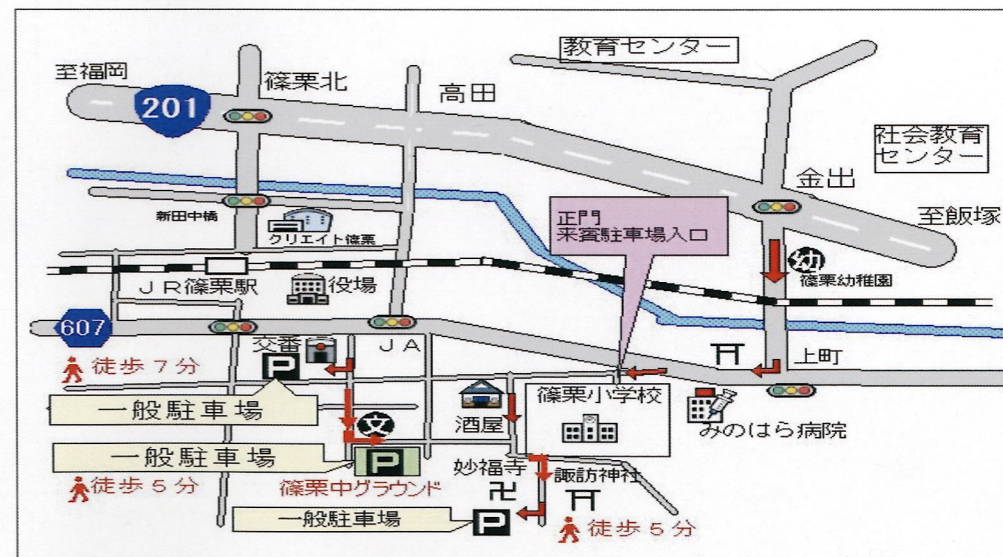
教育センター

至福岡

201

篠栗北

高田

社会教育センター

金出

至飯塚

新田中橋

クリエイト篠栗

正門
来賓駐車場入口

幼

篠栗幼稚園

ＪＲ篠栗駅

役場

607

ＪＡ

上町

交番

P

徒歩７分

一般駐車場

酒屋

篠栗小学校

みのはら病院

文

一般駐車場

P

篠栗中グラウンド

妙福寺

諏訪神社

徒歩５分

一般駐車場

P

徒歩５分